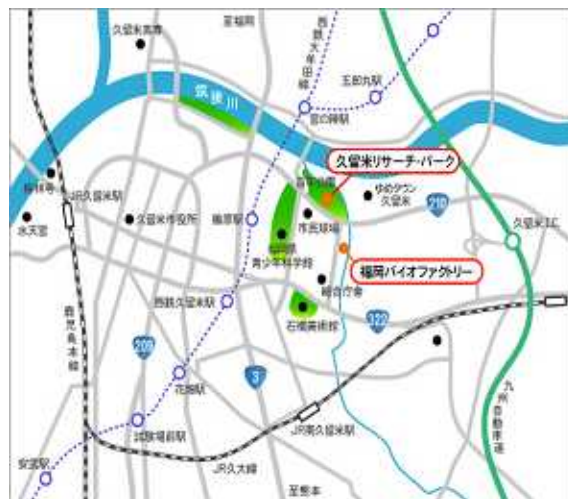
久留米高専
至福岡
西鉄大牟田線
王節丸駅
宮の陣駅
筑後川
久留米リサーチ・パーク
ゆめタウン久留米
210
久留米I.C.
JR久留米駅
久留米市役所
櫛原駅
市民球場
福岡バイオファクトリー
水天宮
青少年科学館
総合庁舎
西鉄久留米駅
石橋美術館
322
209
鹿児島本線
3
花畑駅
九州自動車道
JR南久留米駅
試験場前駅
JR久大線
安武駅
至熊本